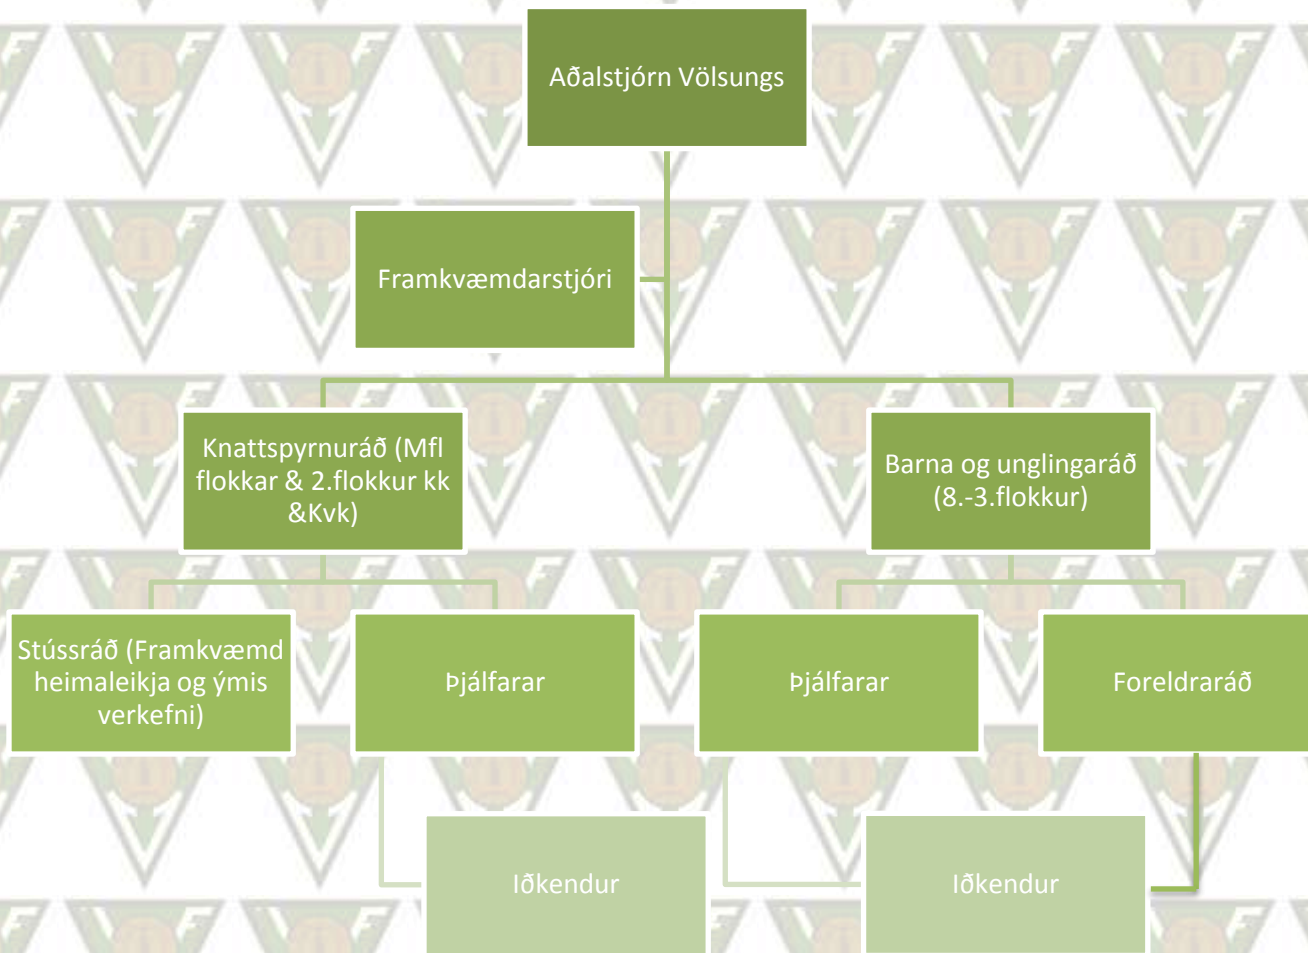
Aðalstjórn Völsungs

Framkvæmdarstjóri

Knattspyrnuráð (Mfl flokkar & 2.flokkur kk &Kvk)

Barna og unglingaráð (8.-3.flokkur)

Stússráð (Framkvæmd heimaleikja og ýmis verkefni)

Þjálfarar

Þjálfarar

Foreldraráð

Iðkendur

Iðkendur